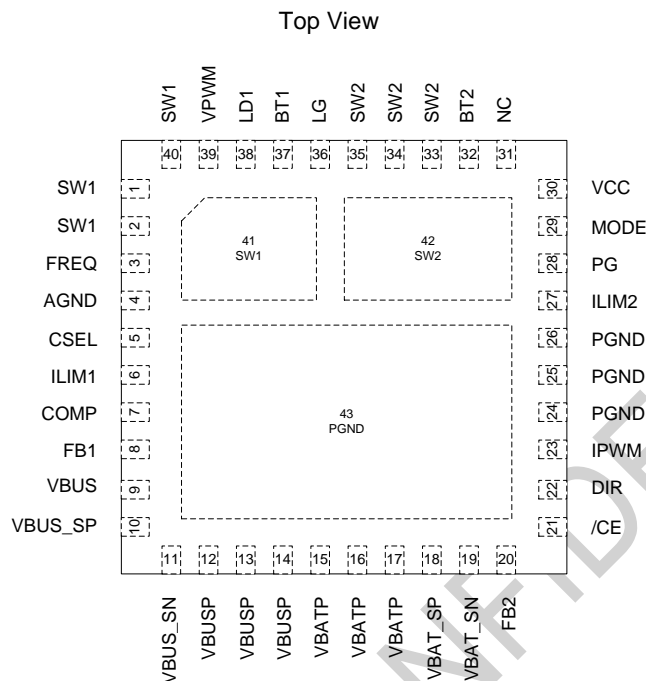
Top View

SW1 VPWM LD1 BT1 LG SW2 SW2 SW2 BT2 NC

40 39 38 37 36 35 34 33 32 31

SW1 1
SW1 2
FREQ 3
AGND 4
CSEL 5
ILIM1 6
COMP 7
FB1 8
VBUS 9
VBUS_SP 10

41
SW1

42
SW2

43
PGND

30 VCC
29 MODE
28 PG
27 ILIM2
26 PGND
25 PGND
24 PGND
23 IPWM
22 DIR
21 /CE

11 12 13 14 15 16 17 18 19 20

VBUS_SN VBUSP VBUSP VBUSP VBATP VBATP VBATP VBAT_SP VBAT_SN FB2